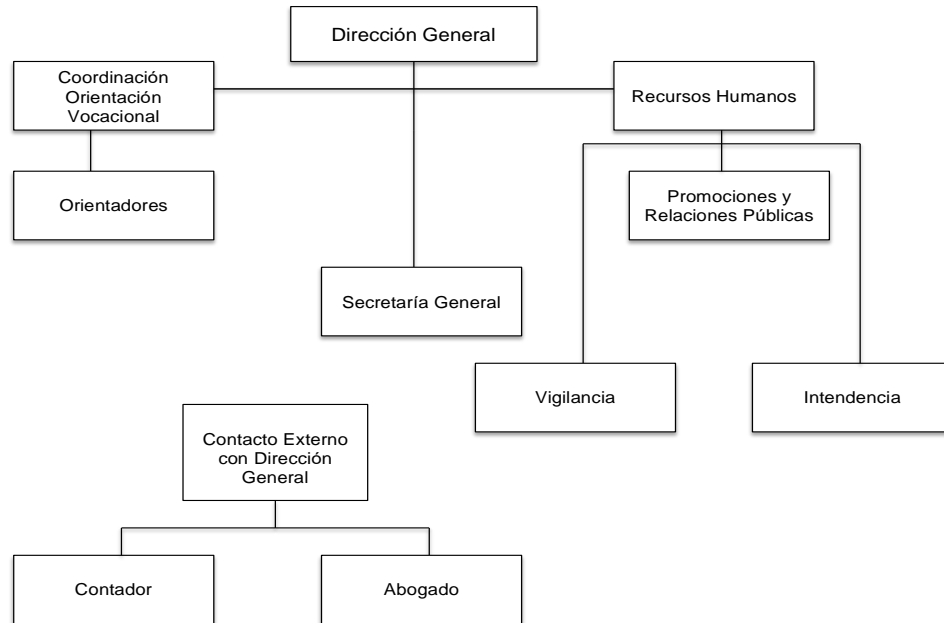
Dirección General

Coordinación Orientación Vocacional

Recursos Humanos

Orientadores

Promociones y Relaciones Públicas

Secretaría General

Vigilancia

Intendencia

Contacto Externo con Dirección General

Contador

Abogado